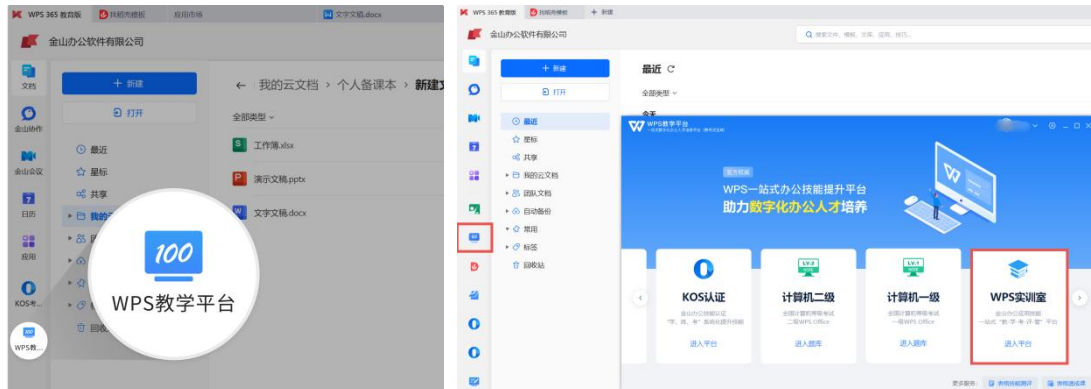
WPS 365 教育版
找稻壳模板
应用市场
文字文稿.docx

金山办公软件有限公司

文档
金山协作
金山会议
日历
应用
KOS考...
WPS教...

+ 新建
打开

最近
星标
共享
我的云
团
回收

← 我的云文档 › 个人备课本 › 新建文

全部类型

工作簿.xlsx
演示文稿.pptx
文字文稿.docx

100
WPS教学平台

WPS 365 教育版
找稻壳模板
+ 新建

金山办公软件有限公司

搜索文件、模板、文章、应用、技巧...

+ 新建
打开

最近
全部类型
今天

最近
星标
共享
我的云文档
团队文档
自动备份
常用
标签
回收站

WPS教学平台

WPS一站式办公技能提升平台
助力数字化办公人才培养

KOS认证
计算机二级
计算机一级
WPS实训室

进入平台
进入题库
进入题库
进入平台